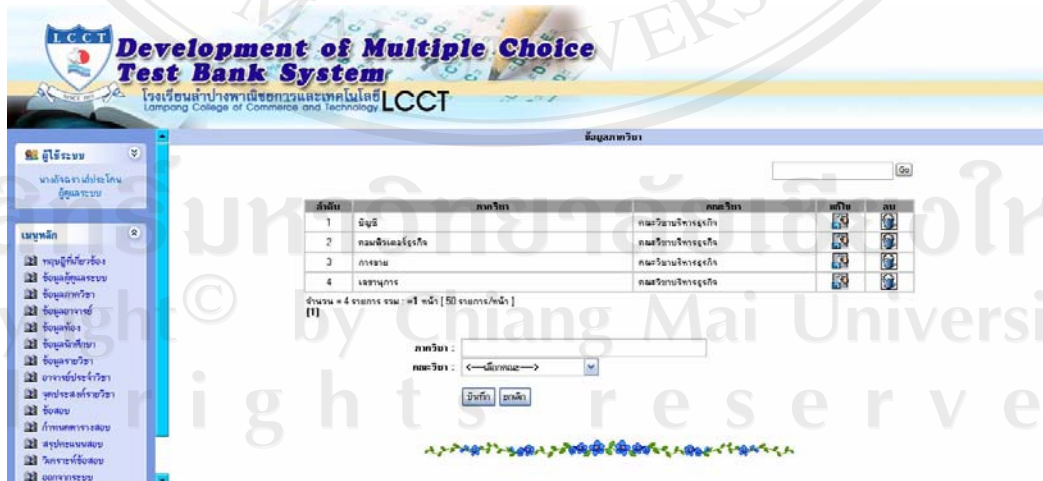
LCCT

Development of Multiple Choice Test Bank System

โรงเรียนลำปางพาณิชยการและเทคโนโลยี LCCT
Lampang College of Commerce and Technology

ผู้ใช้ระบบ

นางกัญญา เปี่ยมโคน
ผู้ดูแลระบบ

เมนูหลัก

หมู่ปฏิทินเรื่อง
ข้อมูลผู้ดูแลระบบ
ข้อมูลภาควิชา
ข้อมูลอาจารย์
ข้อมูลห้อง
ข้อมูลนักศึกษา
ข้อมูลรายวิชา
อาจารย์ประจำวิชา
จุดประสงค์รายวิชา
ข้อสอบ
กำหนดตารางสอบ
สรุปคะแนนสอบ
วิเคราะห์ข้อสอบ
ออกจากระบบ

ข้อมูลภาควิชา

Go

| ลำดับ | ภาควิชา | คณะวิชา | แก้ไข | ลบ |
|---|---|---|---|---|
| 1 | บัญชี | คณะวิชาบริหารธุรกิจ | | |
| 2 | คอมพิวเตอร์ธุรกิจ | คณะวิชาบริหารธุรกิจ | | |
| 3 | การขาย | คณะวิชาบริหารธุรกิจ | | |
| 4 | เลขานุการ | คณะวิชาบริหารธุรกิจ | | |

จำนวน = 4 รายการ รวม : =1 หน้า [ 50 รายการ/หน้า ]
[1]

ภาควิชา :
คณะวิชา : <---เลือกคณะ--->

บันทึก ยกเลิก

จัดสิทธิ์มหาวิทยาลัยเชียงใหม่
Copyright © by Chiang Mai University
All rights reserved